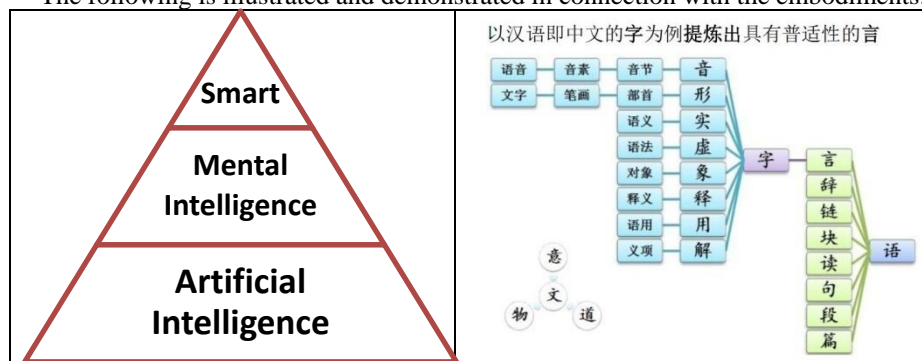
The following is illustrated and demonstrated in connection with the embodiments

Smart

Mental Intelligence

Artificial Intelligence

以汉语即中文的字为例提炼出具有普适性的言

语音 音素 音节 音
文字 笔画 部首 形
语义 实
语法 虚
对象 象
释义 释
语用 用
义项 解

字

言
辞
链
块
读
句
段
篇

语

意
文
物
道